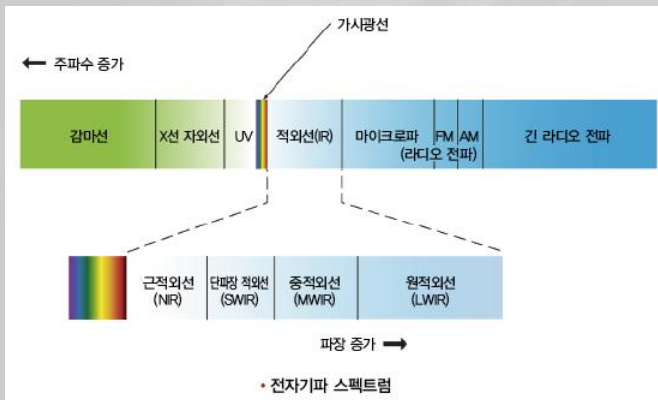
가시광선

← 주파수 증가

감마선

X선 자외선

UV

적외선(IR)

마이크로파 (라디오 전파)

FM

AM

긴 라디오 전파

근적외선 (NIR)

단파장 적외선 (SWIR)

중적외선 (MWIR)

원적외선 (LWIR)

파장 증가 ⟶

• 전자기파 스펙트럼